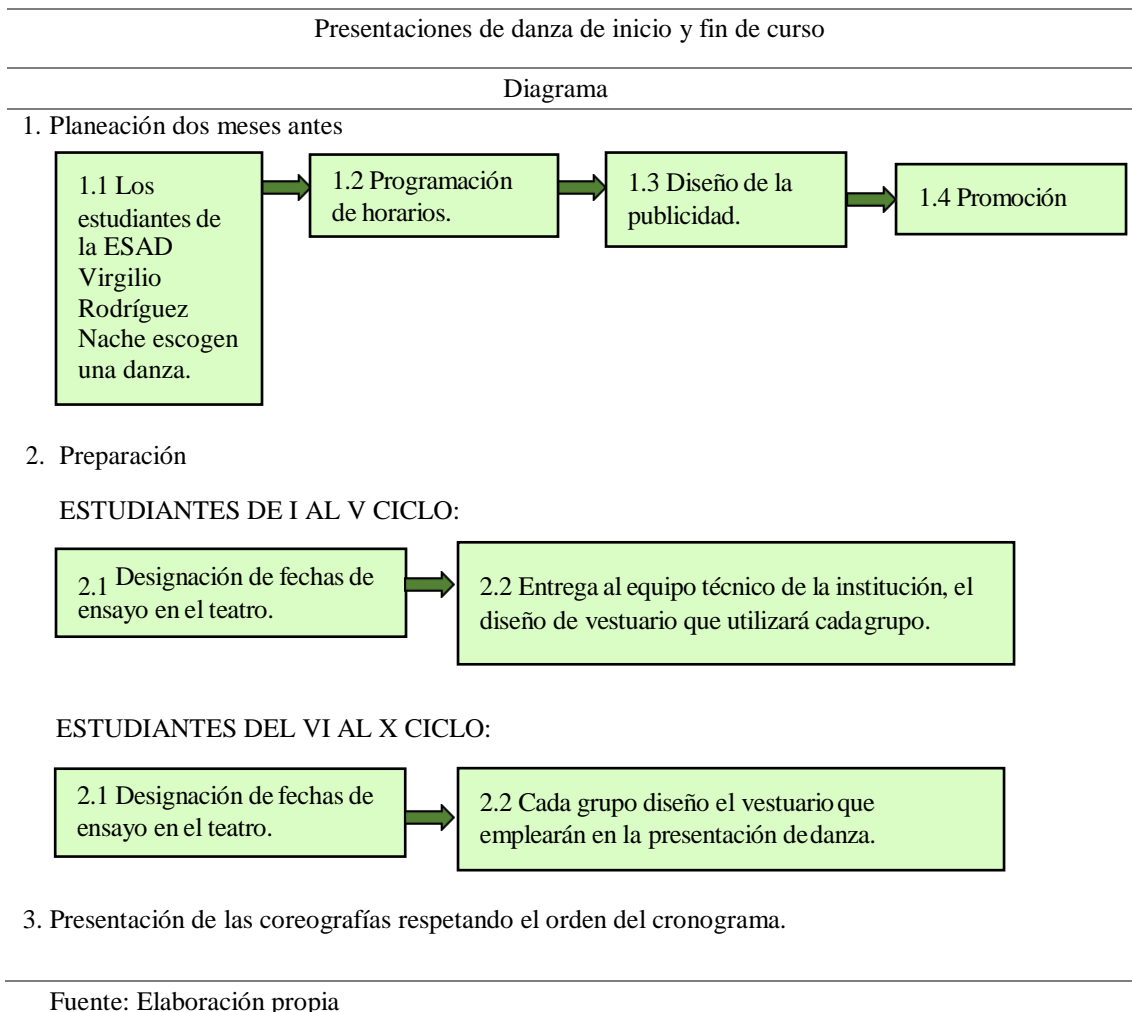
Presentaciones de danza de inicio y fin de curso

Diagrama

1. Planeación dos meses antes

1.1 Los estudiantes de la ESAD Virgilio Rodríguez Nache escogen una danza.

1.2 Programación de horarios.

1.3 Diseño de la publicidad.

1.4 Promoción

2. Preparación

ESTUDIANTES DE I AL V CICLO:

2.1 Designación de fechas de ensayo en el teatro.

2.2 Entrega al equipo técnico de la institución, el diseño de vestuario que utilizará cada grupo.

ESTUDIANTES DEL VI AL X CICLO:

2.1 Designación de fechas de ensayo en el teatro.

2.2 Cada grupo diseño el vestuario que emplearán en la presentación de danza.

3. Presentación de las coreografías respetando el orden del cronograma.

Fuente: Elaboración propia